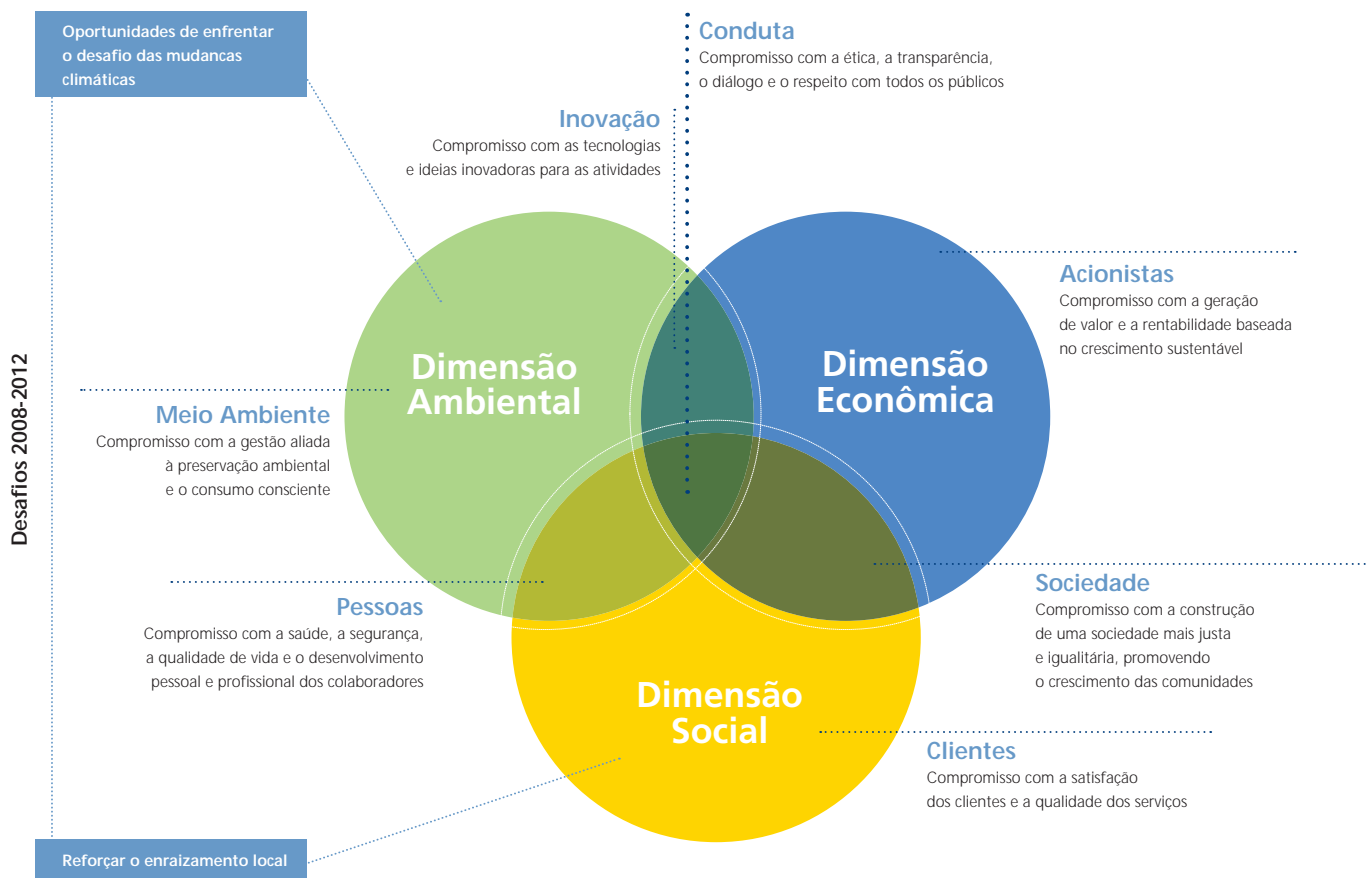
Oportunidades de enfrentar o desafio das mudancas climáticas

Conduta
Compromisso com a ética, a transparência, o diálogo e o respeito com todos os públicos

Inovação
Compromisso com as tecnologias e ideias inovadoras para as atividades

Acionistas
Compromisso com a geração de valor e a rentabilidade baseada no crescimento sustentável

Dimensão Ambiental

Dimensão Econômica

Meio Ambiente
Compromisso com a gestão aliada à preservação ambiental e o consumo consciente

Desafios 2008-2012

Sociedade
Compromisso com a construção de uma sociedade mais justa e igualitária, promovendo o crescimento das comunidades

Pessoas
Compromisso com a saúde, a segurança, a qualidade de vida e o desenvolvimento pessoal e profissional dos colaboradores

Dimensão Social

Clientes
Compromisso com a satisfação dos clientes e a qualidade dos serviços

Reforçar o enraizamento local